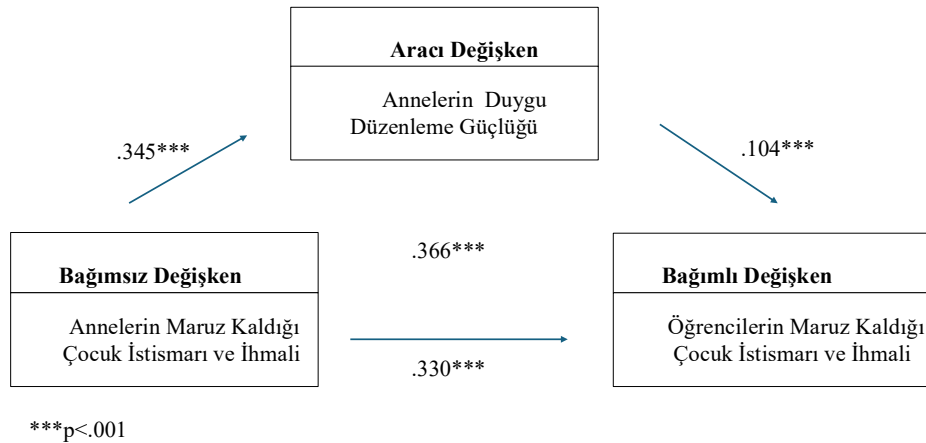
Aracı Değişken

Annelerin Duygu Düzenleme Güçlüğü

.345***

.104***

Bağımsız Değişken

Annelerin Maruz Kaldığı Çocuk İstismarı ve İhmali

.366***

.330***

Bağımlı Değişken

Öğrencilerin Maruz Kaldığı Çocuk İstismarı ve İhmali

***p<.001